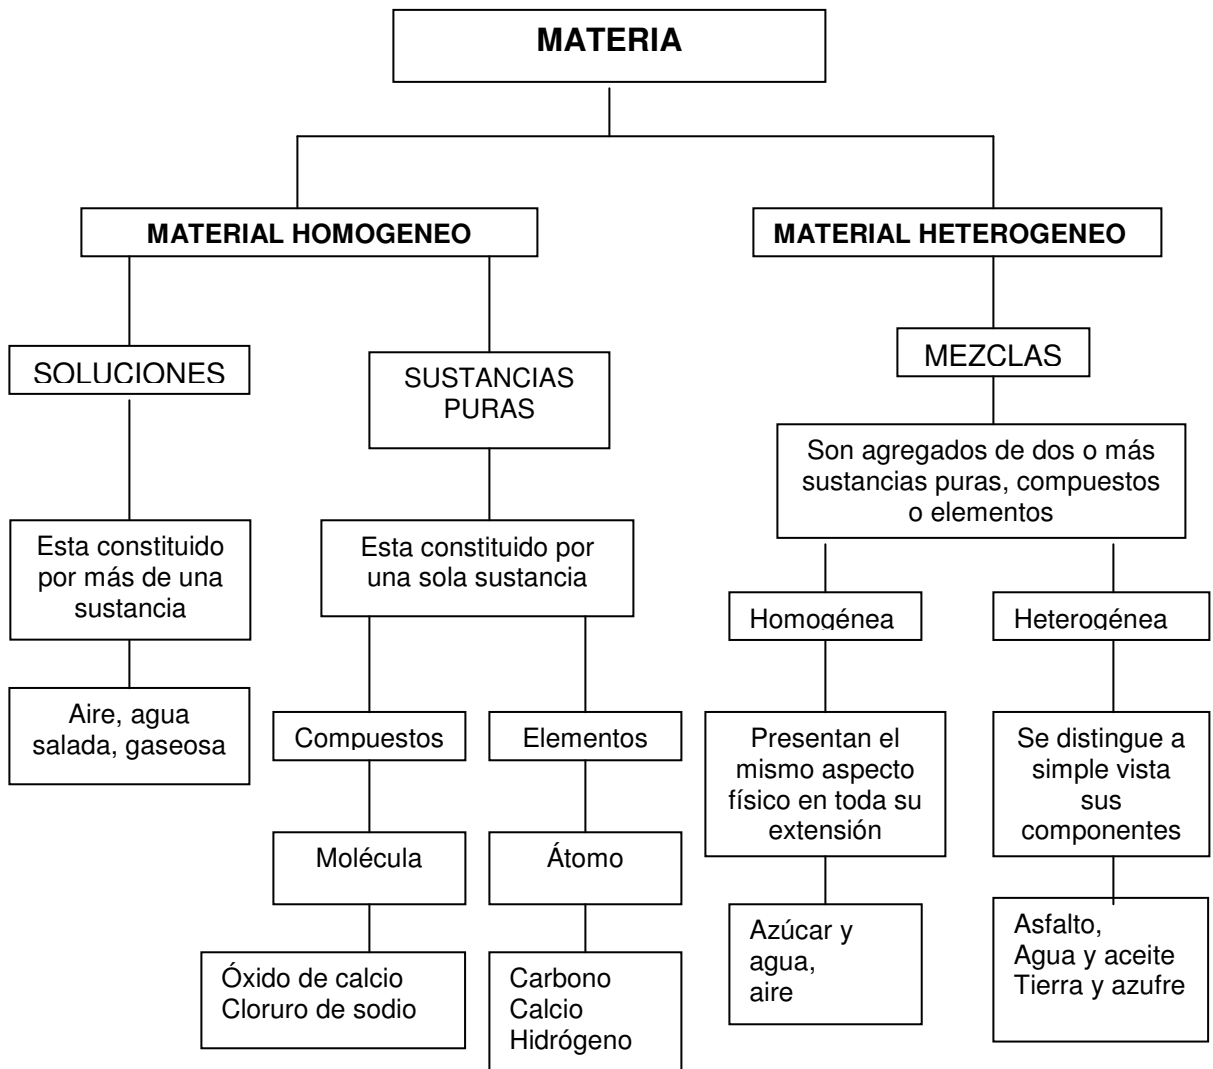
MATERIA

MATERIAL HOMOGENEO

SOLUCIONES

Esta constituido por más de una sustancia

Aire, agua salada, gaseosa

SUSTANCIAS PURAS

Esta constituido por una sola sustancia

Compuestos

Molécula

Óxido de calcio
Cloruro de sodio

Elementos

Átomo

Carbono
Calcio
Hidrógeno

MATERIAL HETEROGENEO

MEZCLAS

Son agregados de dos o más sustancias puras, compuestos o elementos

Homogénea

Presentan el mismo aspecto físico en toda su extensión

Azúcar y agua, aire

Heterogénea

Se distingue a simple vista sus componentes

Asfalto,
Agua y aceite
Tierra y azufre